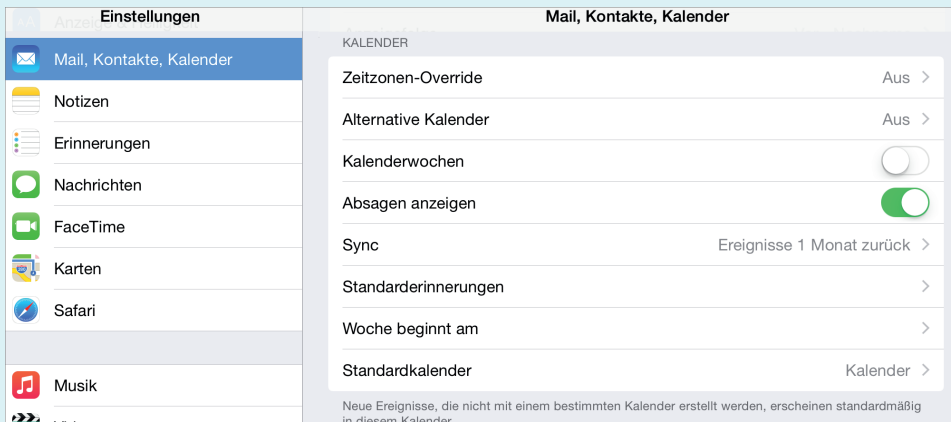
Einstellungen

Mail, Kontakte, Kalender

Notizen

Erinnerungen

Nachrichten

FaceTime

Karten

Safari

Musik

Mail, Kontakte, Kalender

KALENDER

Zeitzonen-Override Aus

Alternative Kalender Aus

Kalenderwochen

Absagen anzeigen

Sync Ereignisse 1 Monat zurück

Standarderinnerungen

Woche beginnt am

Standardkalender Kalender

Neue Ereignisse, die nicht mit einem bestimmten Kalender erstellt werden, erscheinen standardmäßig in diesem Kalender.